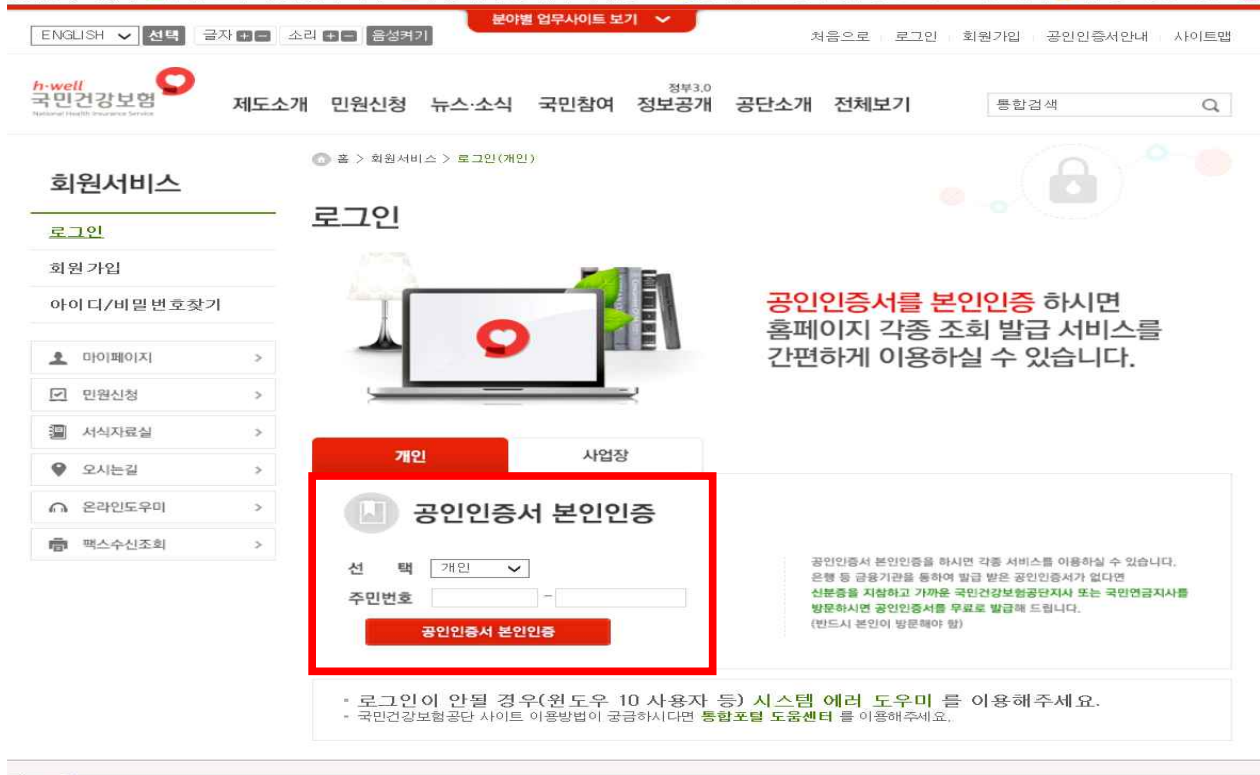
ENGLISH 선택 글자 + − 소리 + − 음성켜기

분야별 업무사이트 보기

처음으로 로그인 회원가입 공인인증서안내 사이트맵

h-well 국민건강보험 National Health Insurance Service

제도소개 민원신청 뉴스·소식 국민참여 정부3.0 정보공개 공단소개 전체보기

통합검색

홈 > 회원서비스 > 로그인(개인)

회원서비스

로그인

회원가입

아이디/비밀번호찾기

마이페이지

민원신청

서식자료실

오시는길

온라인도우미

팩스수신조회

로그인

공인인증서를 본인인증 하시면 홈페이지 각종 조회 발급 서비스를 간편하게 이용하실 수 있습니다.

개인

사업장

공인인증서 본인인증

선 택 개인

주민번호 −

공인인증서 본인인증

공인인증서 본인인증을 하시면 각종 서비스를 이용하실 수 있습니다. 은행 등 금융기관을 통하여 발급 받은 공인인증서가 없다면 신분증을 지참하고 가까운 국민건강보험공단지사 또는 국민연금지사를 방문하시면 공인인증서를 무료로 발급해 드립니다. (반드시 본인이 방문해야 함)

- 로그인이 안될 경우(윈도우 10 사용자 등) 시스템 에러 도우미 를 이용해주세요.
- 국민건강보험공단 사이트 이용방법이 궁금하시다면 통합포털 도움센터 를 이용해주세요.